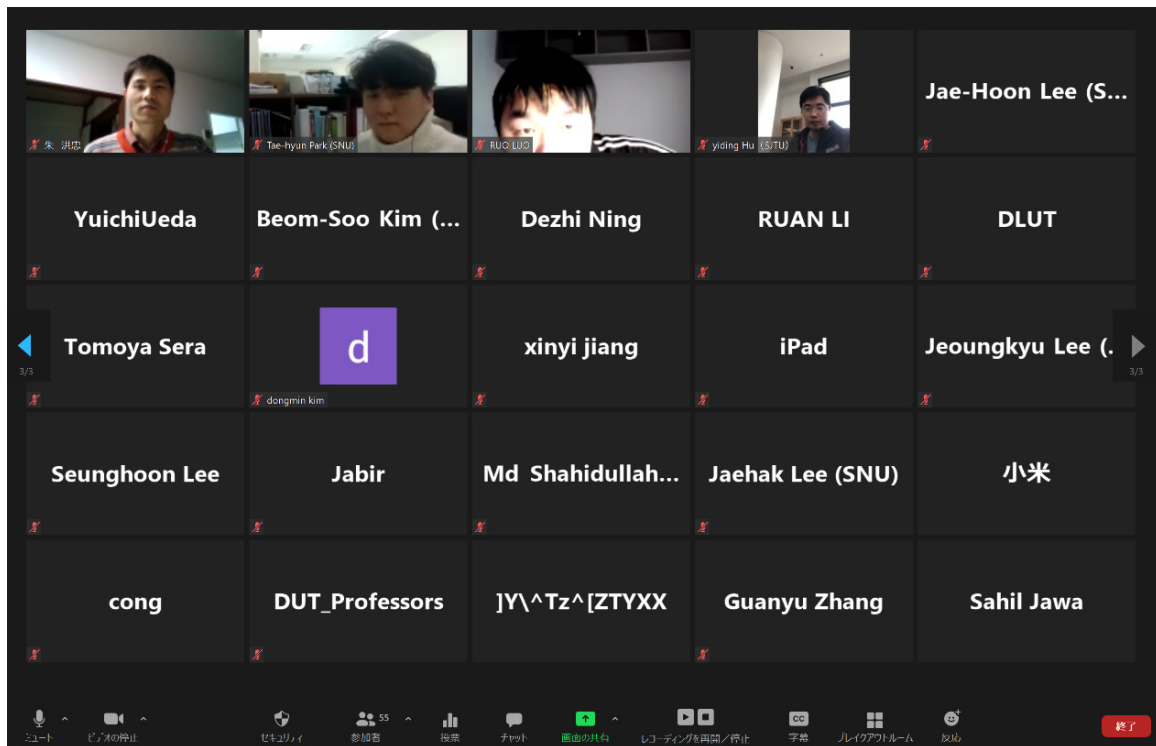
朱 洪忠

Tae-hyun Park (SNU)

RUO LUO

yiding Hu (SJTU)

Jae-Hoon Lee (S...

YuichiUeda

Beom-Soo Kim (...

Dezhi Ning

RUAN LI

DLUT

3/3

Tomoya Sera

d

dongmin kim

xinyi jiang

iPad

Jeoungkyu Lee (.

3/3

Seunghoon Lee

Jabir

Md Shahidullah...

Jaehak Lee (SNU)

小米

cong

DUT_Professors

]Y\^Tz^[ZTYXX

Guanyu Zhang

Sahil Jawa

ミュート

ビデオの停止

セキュリティ

55

参加者

投票

チャット

画面の共有

レコーディングを再開／停止

字幕

ブレイクアウトルーム

反応

終了